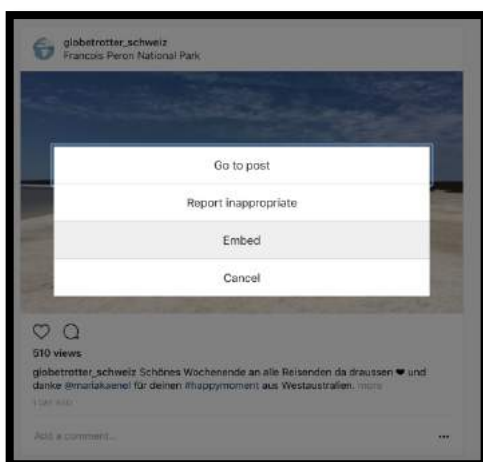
globetrotter_schweiz
Francois Peron National Park

Go to post

Report inappropriate

Embed

Cancel

510 views

globetrotter_schweiz Schönes Wochenende an alle Reisenden da draussen ♥ und danke @mariakaenel für deinen #happymoment aus Westaustralien. more

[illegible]

Add a comment...

...